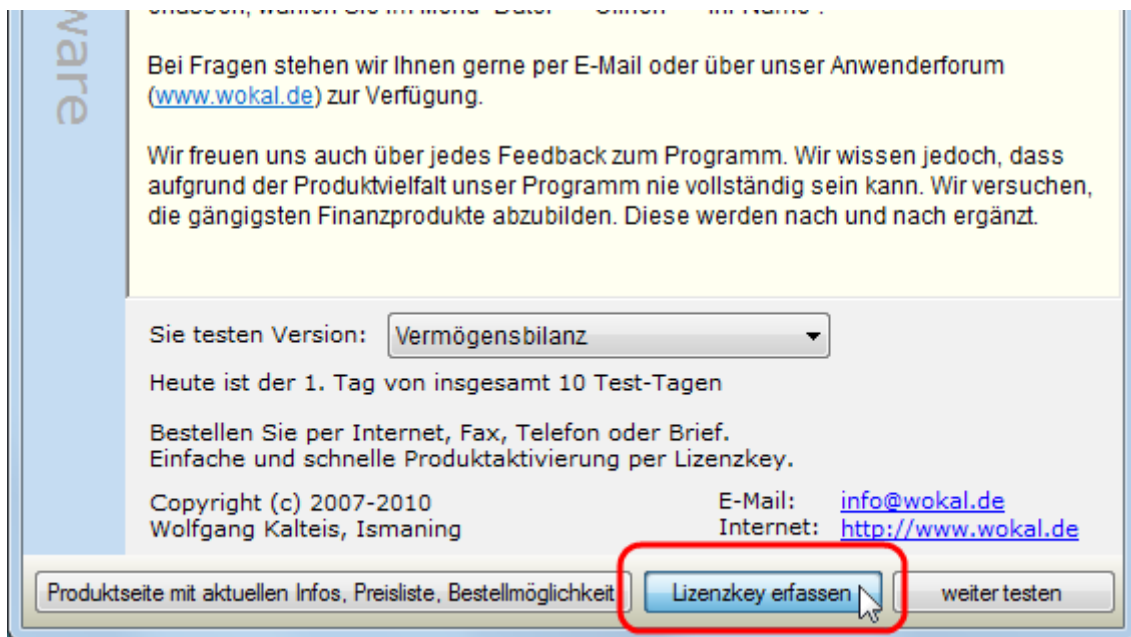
ware

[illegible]

Bei Fragen stehen wir Ihnen gerne per E-Mail oder über unser Anwenderforum (www.wokal.de) zur Verfügung.

Wir freuen uns auch über jedes Feedback zum Programm. Wir wissen jedoch, dass aufgrund der Produktvielfalt unser Programm nie vollständig sein kann. Wir versuchen, die gängigsten Finanzprodukte abzubilden. Diese werden nach und nach ergänzt.

Sie testen Version: Vermögensbilanz

Heute ist der 1. Tag von insgesamt 10 Test-Tagen

Bestellen Sie per Internet, Fax, Telefon oder Brief.
Einfache und schnelle Produktaktivierung per Lizenzkey.

Copyright (c) 2007-2010
Wolfgang Kalteis, Ismaning

E-Mail: info@wokal.de
Internet: http://www.wokal.de

Produktseite mit aktuellen Infos, Preisliste, Bestellmöglichkeit
Lizenzkey erfassen
weiter testen